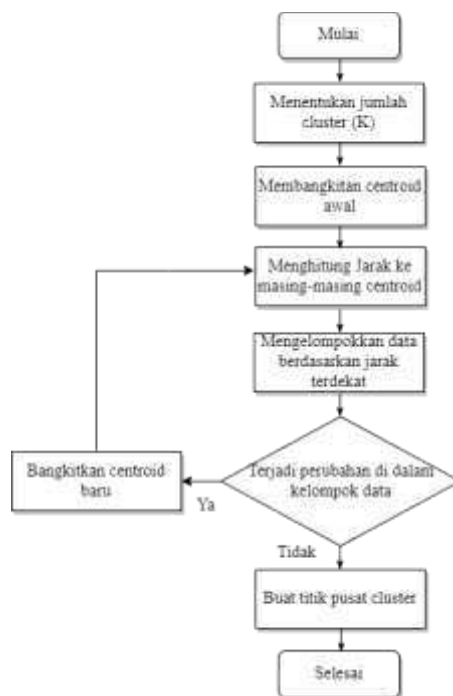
Mulai

Menentukan jumlah cluster (K)

Membangkitan centroid awal

Menghitung Jarak ke masing-masing centroid

Mengelompokkan data berdasarkan jarak terdekat

Terjadi perubahan di dalam kelompok data

Ya

Bangkitkan centroid baru

Tidak

Buat titik pusat cluster

Selesai